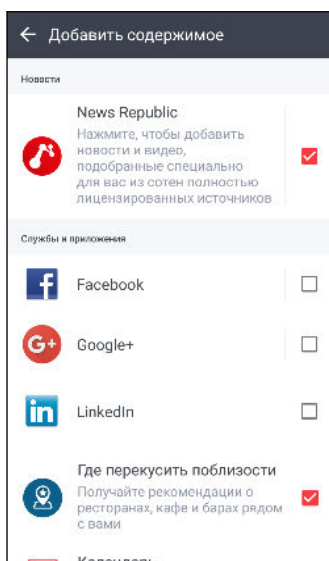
← Добавить содержимое

Новости

News Republic
Нажмите, чтобы добавить новости и видео, подобранные специально для вас из сотен полностью лицензированных источников

Службы и приложения

Facebook

Google+

LinkedIn

Где перекусить поблизости
Получайте рекомендации о ресторанах, кафе и барах рядом с вами

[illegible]